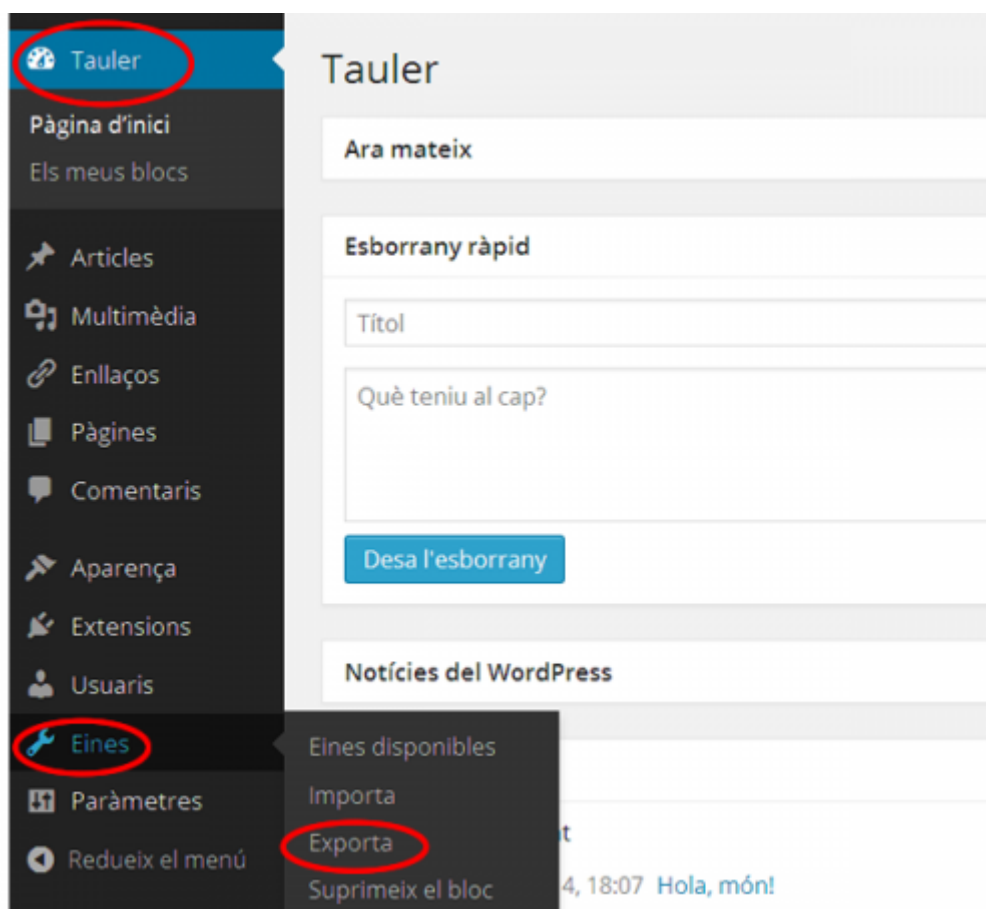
Tauler
Pàgina d'inici
Els meus blocs
Articles
Multimèdia
Enllaços
Pàgines
Comentaris
Aparença
Extensions
Usuaris
Eines
Paràmetres
Redueix el menú

Tauler

Ara mateix

Esborrany ràpid

Títol

Què teniu al cap?

Desa l'esborrany

Notícies del WordPress

Eines disponibles
Importa
Exporta
Suprimeix el bloc

t

4, 18:07 Hola, món!